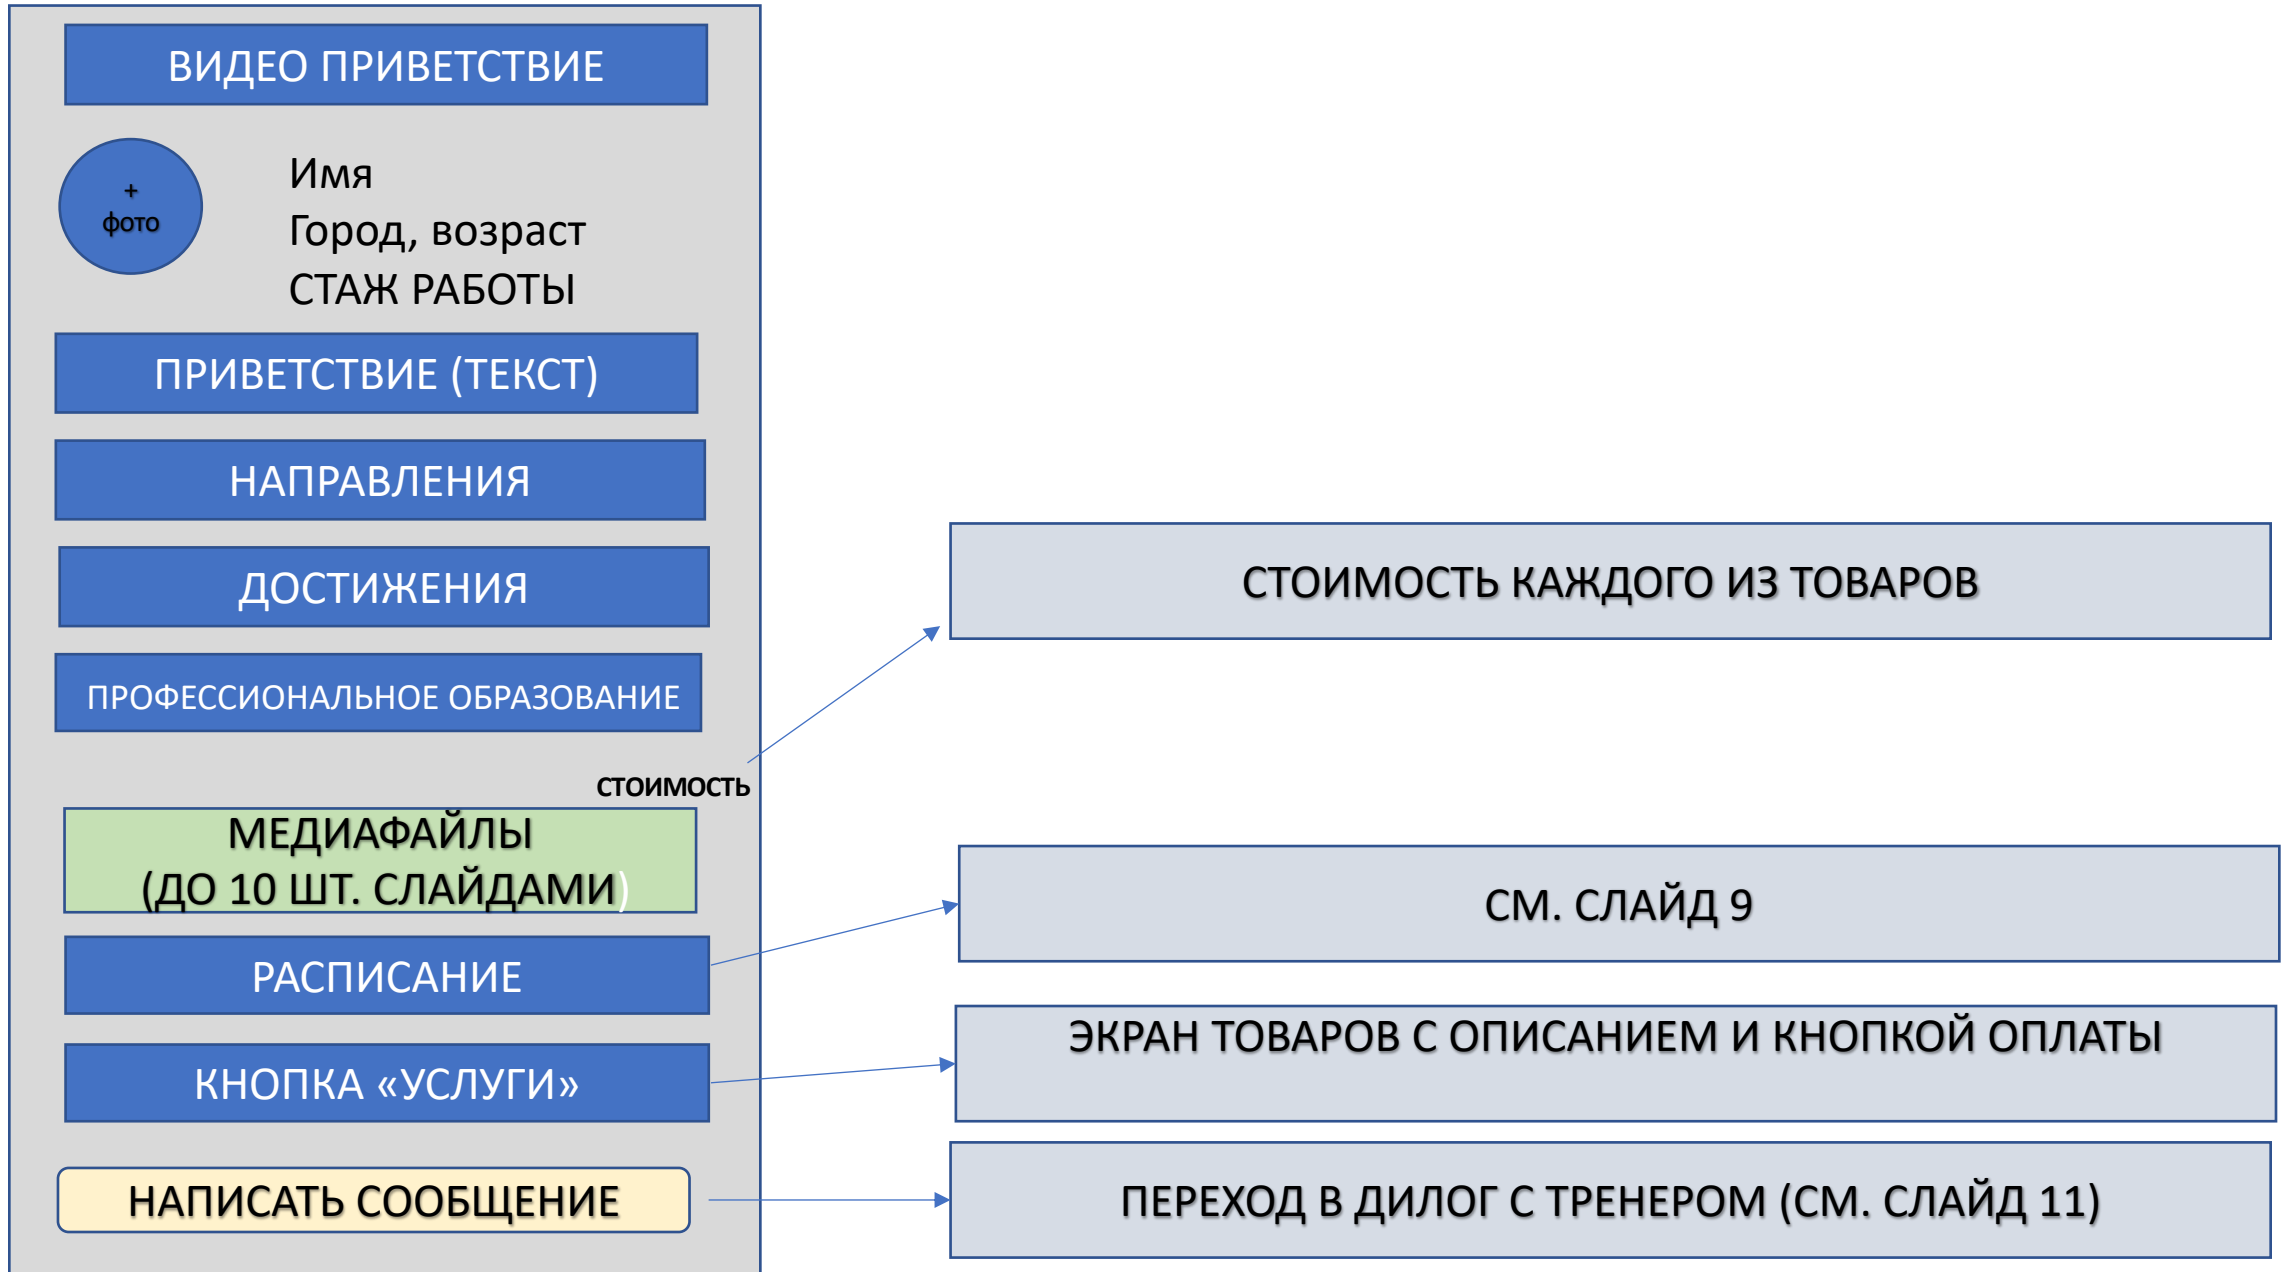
ВИДЕО ПРИВЕТСТВИЕ

+
фото

Имя
Город, возраст
СТАЖ РАБОТЫ

ПРИВЕТСТВИЕ (ТЕКСТ)

НАПРАВЛЕНИЯ

ДОСТИЖЕНИЯ

ПРОФЕССИОНАЛЬНОЕ ОБРАЗОВАНИЕ

СТОИМОСТЬ

МЕДИАФАЙЛЫ
(ДО 10 ШТ. СЛАЙДАМИ)

РАСПИСАНИЕ

КНОПКА «УСЛУГИ»

НАПИСАТЬ СООБЩЕНИЕ

СТОИМОСТЬ КАЖДОГО ИЗ ТОВАРОВ

СМ. СЛАЙД 9

ЭКРАН ТОВАРОВ С ОПИСАНИЕМ И КНОПКОЙ ОПЛАТЫ

ПЕРЕХОД В ДИЛОГ С ТРЕНЕРОМ (СМ. СЛАЙД 11)